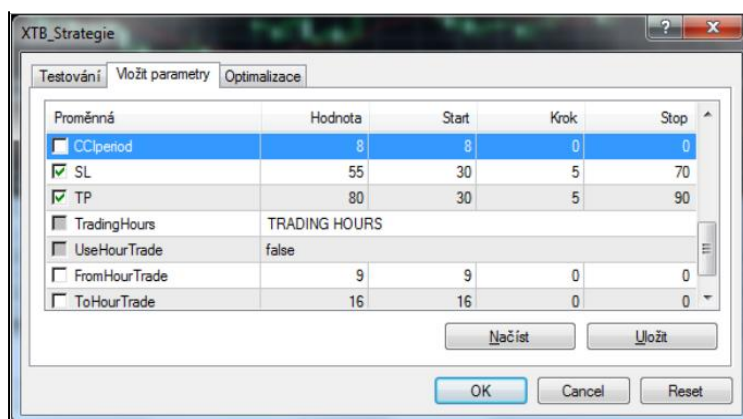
XTB_Strategie

Testování | Vložit parametry | Optimalizace

| Proměnná | Hodnota | Start | Krok | Stop |
|---|---|---|---|---|
| CCIperiod | 8 | 8 | 0 | 0 |
| SL | 55 | 30 | 5 | 70 |
| TP | 80 | 30 | 5 | 90 |
| TradingHours | TRADING HOURS | | | |
| UseHourTrade | false | | | |
| FromHourTrade | 9 | 9 | 0 | 0 |
| ToHourTrade | 16 | 16 | 0 | 0 |

Načíst | Uložit

OK | Cancel | Reset